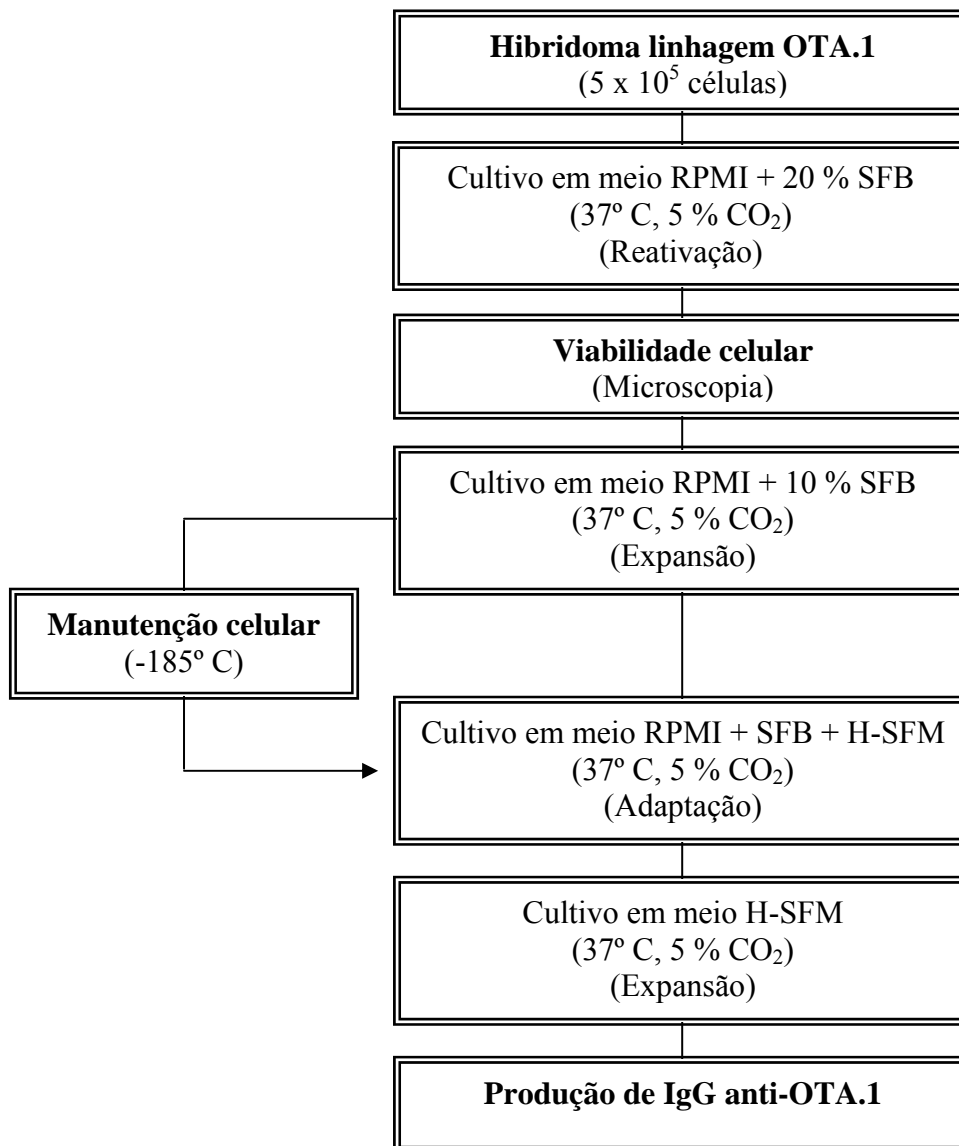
**Hibridoma linhagem OTA.1**
(5 x $10^5$ células)

Cultivo em meio RPMI + 20 % SFB
(37º C, 5 % $CO_2$)
(Reativação)

**Viabilidade celular**
(Microscopia)

Cultivo em meio RPMI + 10 % SFB
(37º C, 5 % $CO_2$)
(Expansão)

**Manutenção celular**
(-185º C)

Cultivo em meio RPMI + SFB + H-SFM
(37º C, 5 % $CO_2$)
(Adaptação)

Cultivo em meio H-SFM
(37º C, 5 % $CO_2$)
(Expansão)

**Produção de IgG anti-OTA.1**